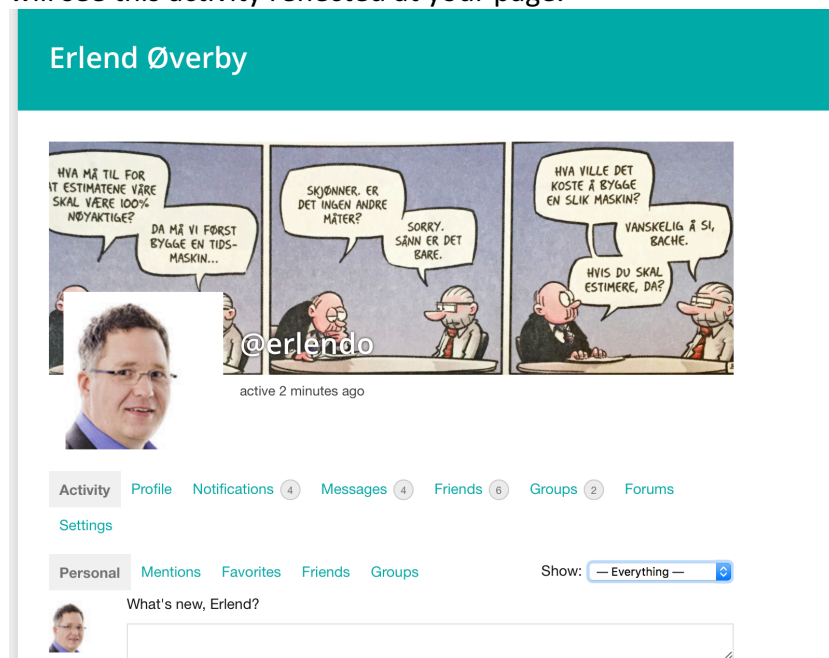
Erlend Øverby

HVA MÅ TIL FOR AT ESTIMATENE VÅRE SKAL VÆRE 100% NØYAKTIGE?

DA MÅ VI FØRST BYGGE EN TIDS-MASKIN...

SKJØNNER. ER DET INGEN ANDRE MÅTER?

SORRY. SÅNN ER DET BARE.

HVA VILLE DET KOSTE Å BYGGE EN SLIK MASKIN?

VANSKELIG Å SI, BACHE.

HVIS DU SKAL ESTIMERE, DA?

@erlendo

active 2 minutes ago

Activity Profile Notifications 4 Messages 4 Friends 6 Groups 2 Forums Settings

Personal Mentions Favorites Friends Groups Show: — Everything —

What's new, Erlend?